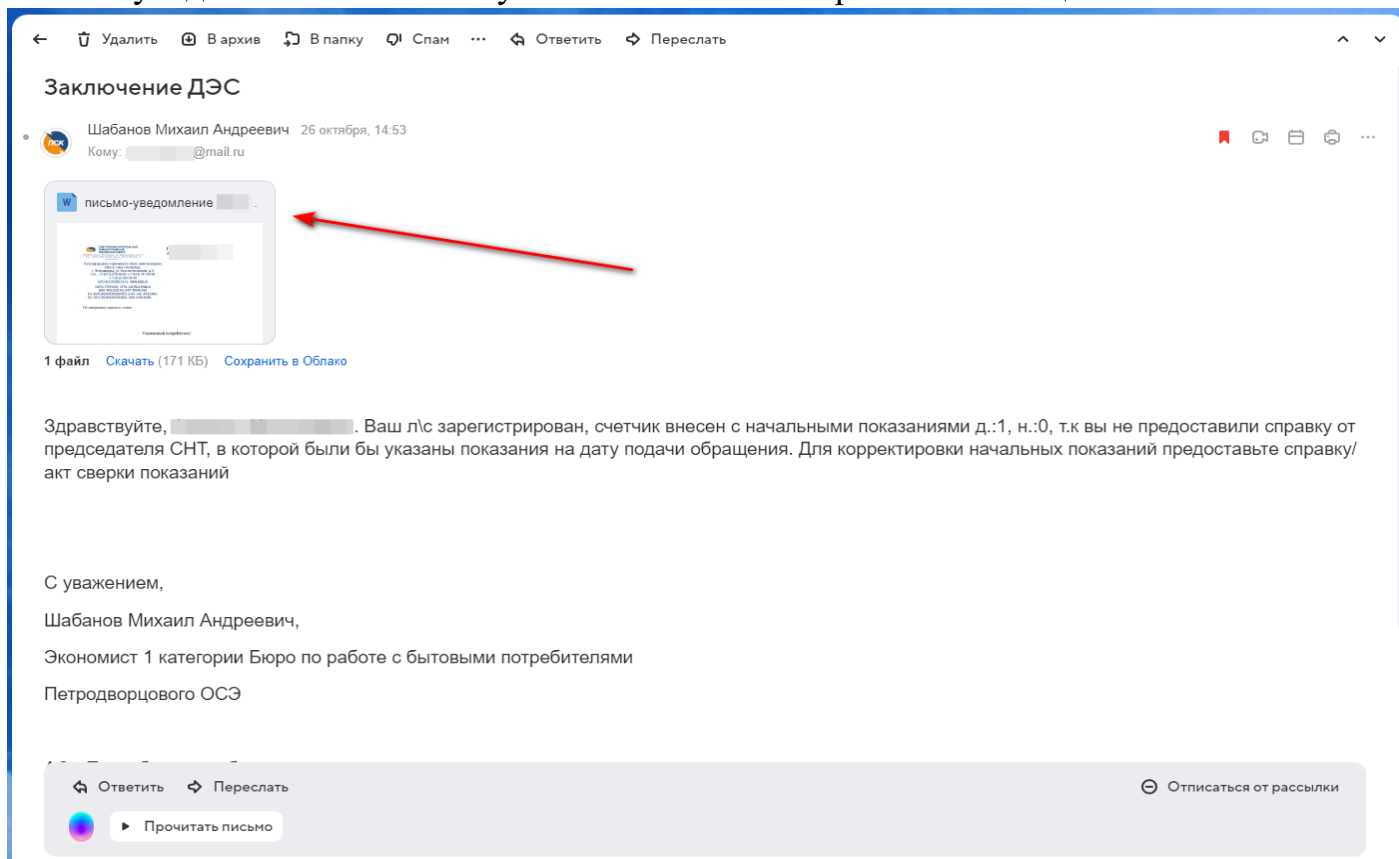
Удалить В архив В папку Спам ··· Ответить Переслать

Заключение ДЭС

Шабанов Михаил Андреевич 26 октября, 14:53
Кому: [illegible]@mail.ru

письмо-уведомление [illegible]

Уважаемый потребитель!

1 файл Скачать (171 КБ) Сохранить в Облако

Здравствуйте, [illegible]. Ваш л\с зарегистрирован, счетчик внесен с начальными показаниями д.:1, н.:0, т.к вы не предоставили справку от председателя СНТ, в которой были бы указаны показания на дату подачи обращения. Для корректировки начальных показаний предоставьте справку/акт сверки показаний

С уважением,

Шабанов Михаил Андреевич,

Экономист 1 категории Бюро по работе с бытовыми потребителями

Петродворцового ОСЭ

Ответить Переслать Отписаться от рассылки

Прочитать письмо